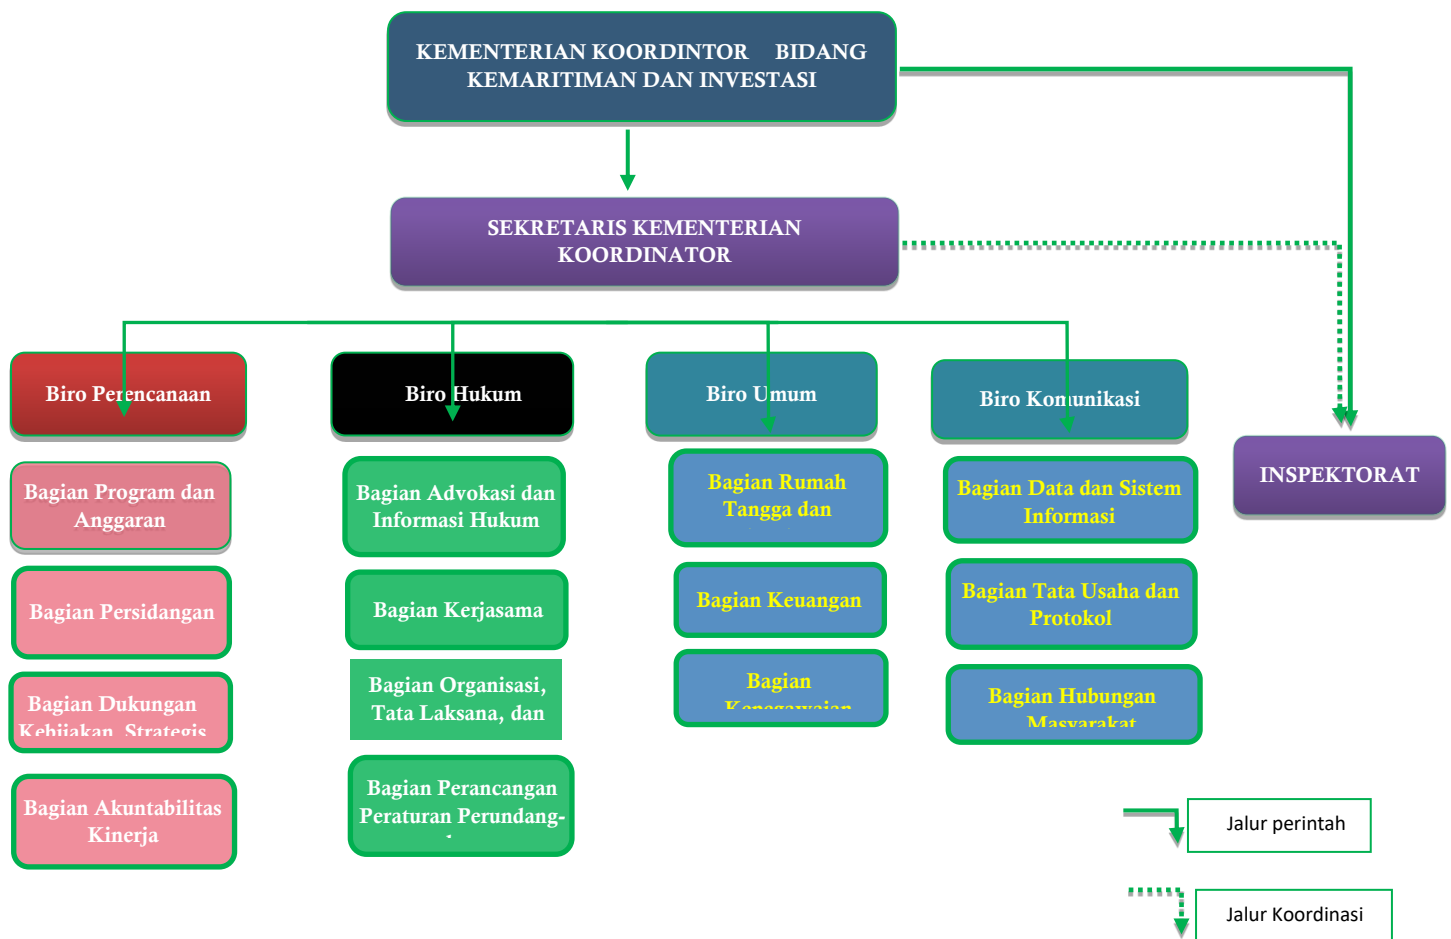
KEMENTERIAN KOORDINTOR BIDANG KEMARITIMAN DAN INVESTASI

SEKRETARIS KEMENTERIAN KOORDINATOR

Biro Perencanaan

Biro Hukum

Biro Umum

Biro Komunikasi

INSPEKTORAT

Bagian Program dan Anggaran

Bagian Persidangan

Bagian Dukungan Kebijakan Strategis

Bagian Akuntabilitas Kinerja

Bagian Advokasi dan Informasi Hukum

Bagian Kerjasama

Bagian Organisasi, Tata Laksana, dan

Bagian Perancangan Peraturan Perundang-

Bagian Rumah Tangga dan

Bagian Keuangan

Bagian Kepegawaian

Bagian Data dan Sistem Informasi

Bagian Tata Usaha dan Protokol

Bagian Hubungan Masyarakat

Jalur perintah

Jalur Koordinasi